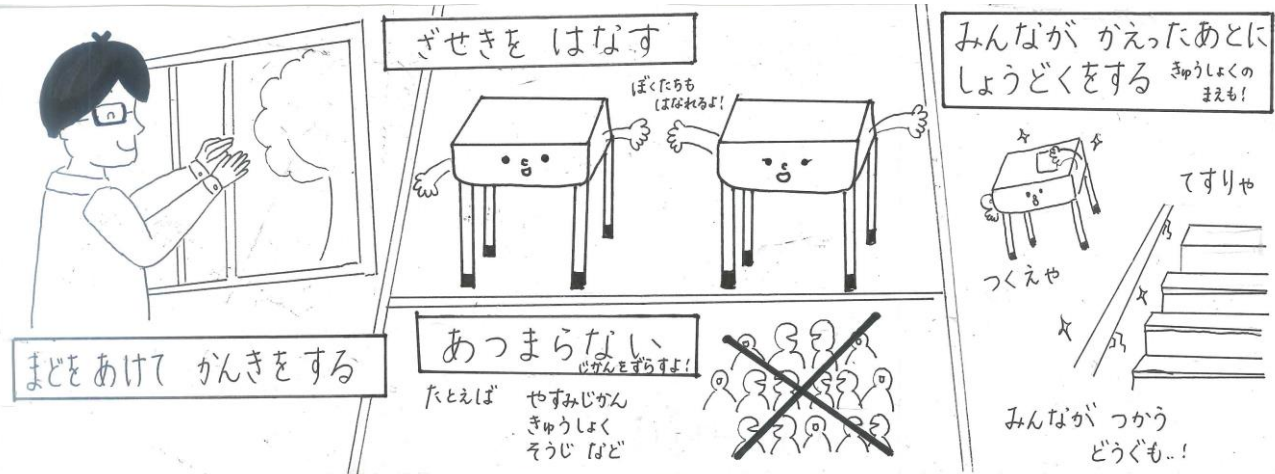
まどを あけて かんきを する

ざせきを はなす

ぼくたちも はなれるよ!

あつまらない

じかんを ずらすよ!

たとえば やすみじかん きゅうしょく そうじ など

みんなが かえった あとに しょうどくを する

きゅうしょくの まえも!

つくえや

てすりや

みんなが つかう どうぐも..!